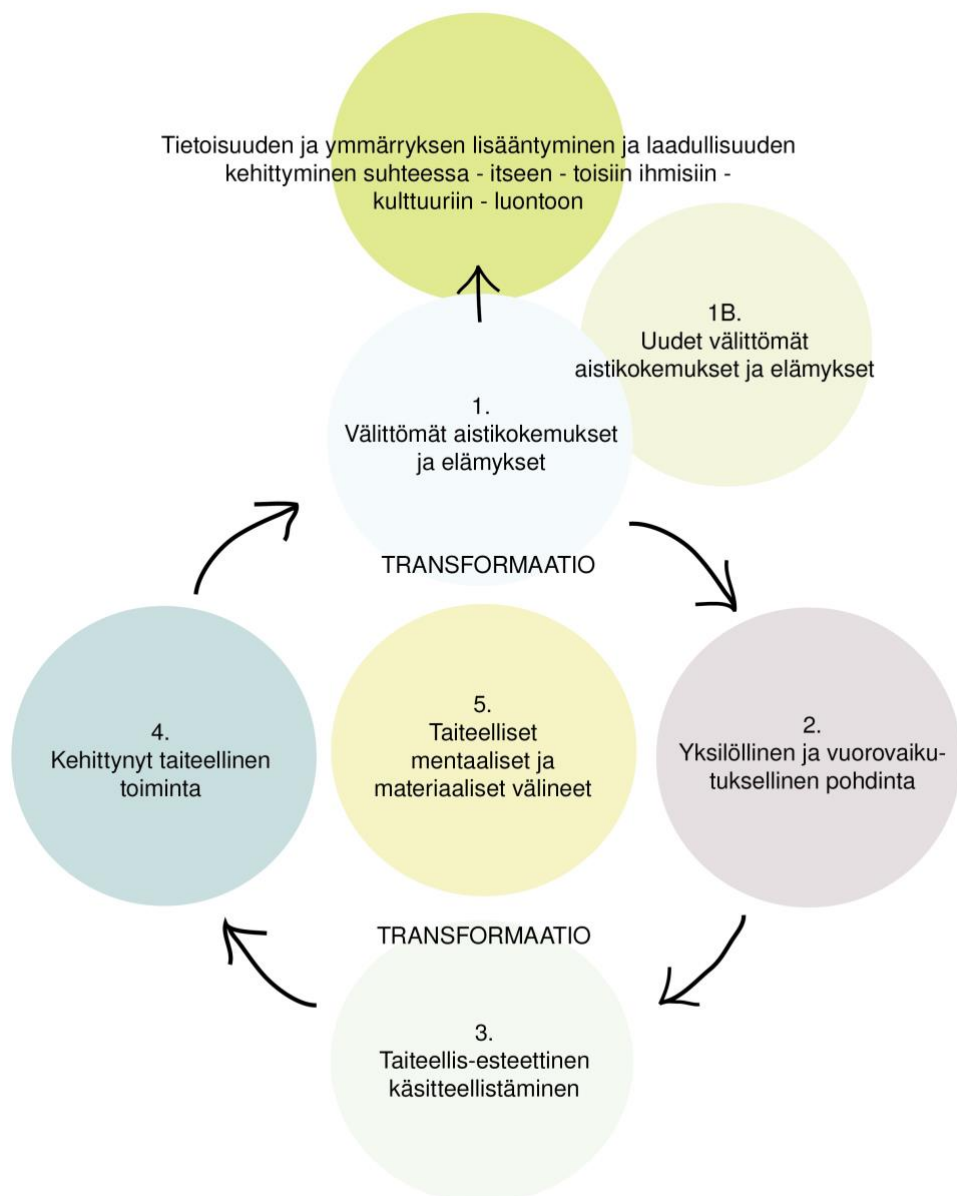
Tietoisuuden ja ymmärryksen lisääntyminen ja laadullisuuden kehittyminen suhteessa - itseen - toisiin ihmisiin - kulttuuriin - luontoon

1B.
Uudet välittömät aistikokemukset ja elämykset

1.
Välittömät aistikokemukset ja elämykset

TRANSFORMAATIO

4.
Kehittynyt taiteellinen toiminta

5.
Taiteelliset mentaaliset ja materiaaliset välineet

2.
Yksilöllinen ja vuorovaikutuksellinen pohdinta

TRANSFORMAATIO

3.
Taiteellis-esteettinen käsitteellistäminen